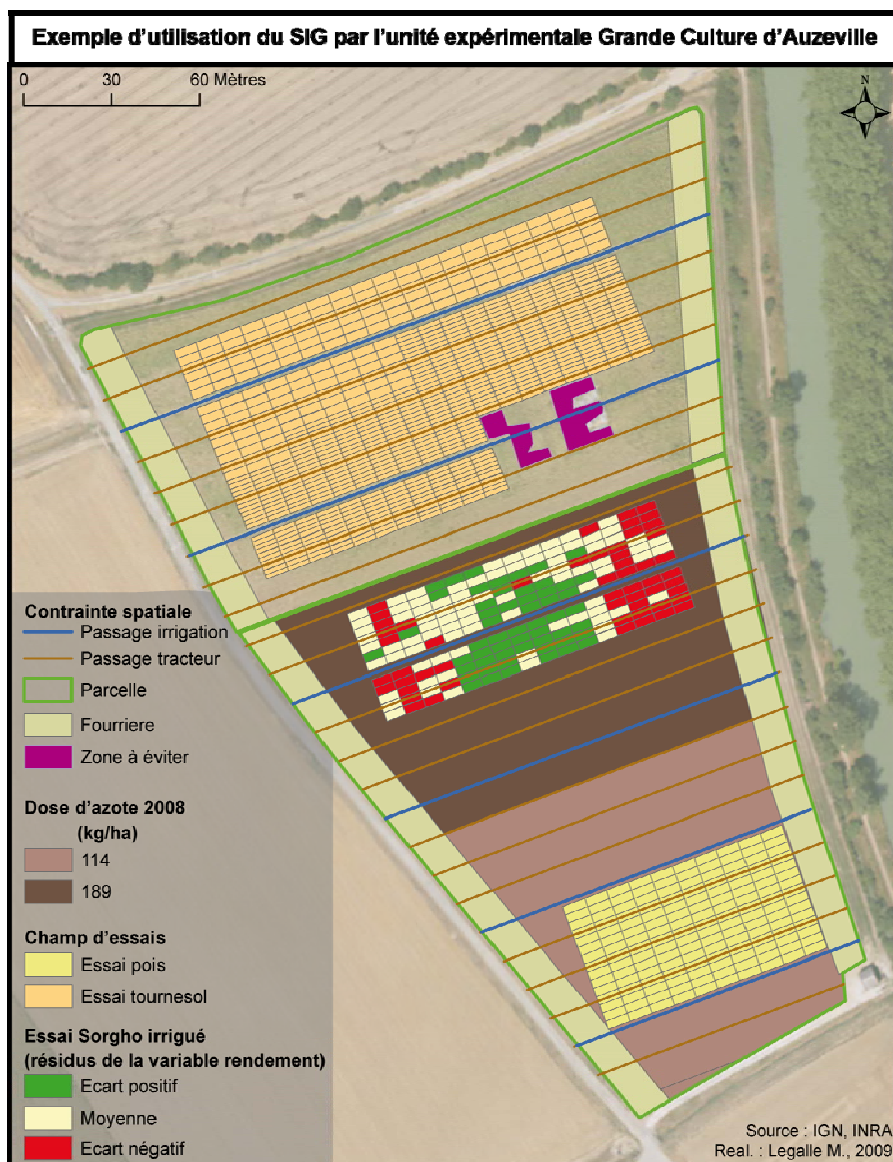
Exemple d'utilisation du SIG par l'unité expérimentale Grande Culture d'Auzeville

0 30 60 Mètres

N

Contrainte spatiale
Passage irrigation
Passage tracteur
Parcelle
Fourriere
Zone à éviter

Dose d'azote 2008 (kg/ha)
114
189

Champ d'essais
Essai pois
Essai tournesol

Essai Sorgho irrigué (résidus de la variable rendement)
Ecart positif
Moyenne
Ecart négatif

Source : IGN, INRA
Real. : Legalle M., 2009